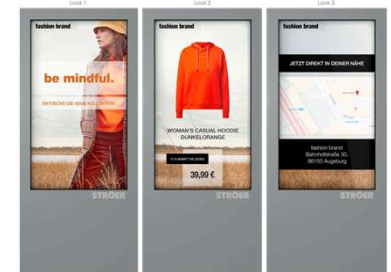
Look 1

fashion brand

be mindful.

ENTDECKE DIE NEUE KOLLEKTION

STRÖER

Look 2

fashion brand

WOMAN'S CASUAL HOODIE
DUNKELORANGE

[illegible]

39,99 €

STRÖER

Look 3

fashion brand

JETZT DIREKT IN DEINER NÄHE

fashion brand
Bahnhofstraße 30,
86150 Augsburg

STRÖER